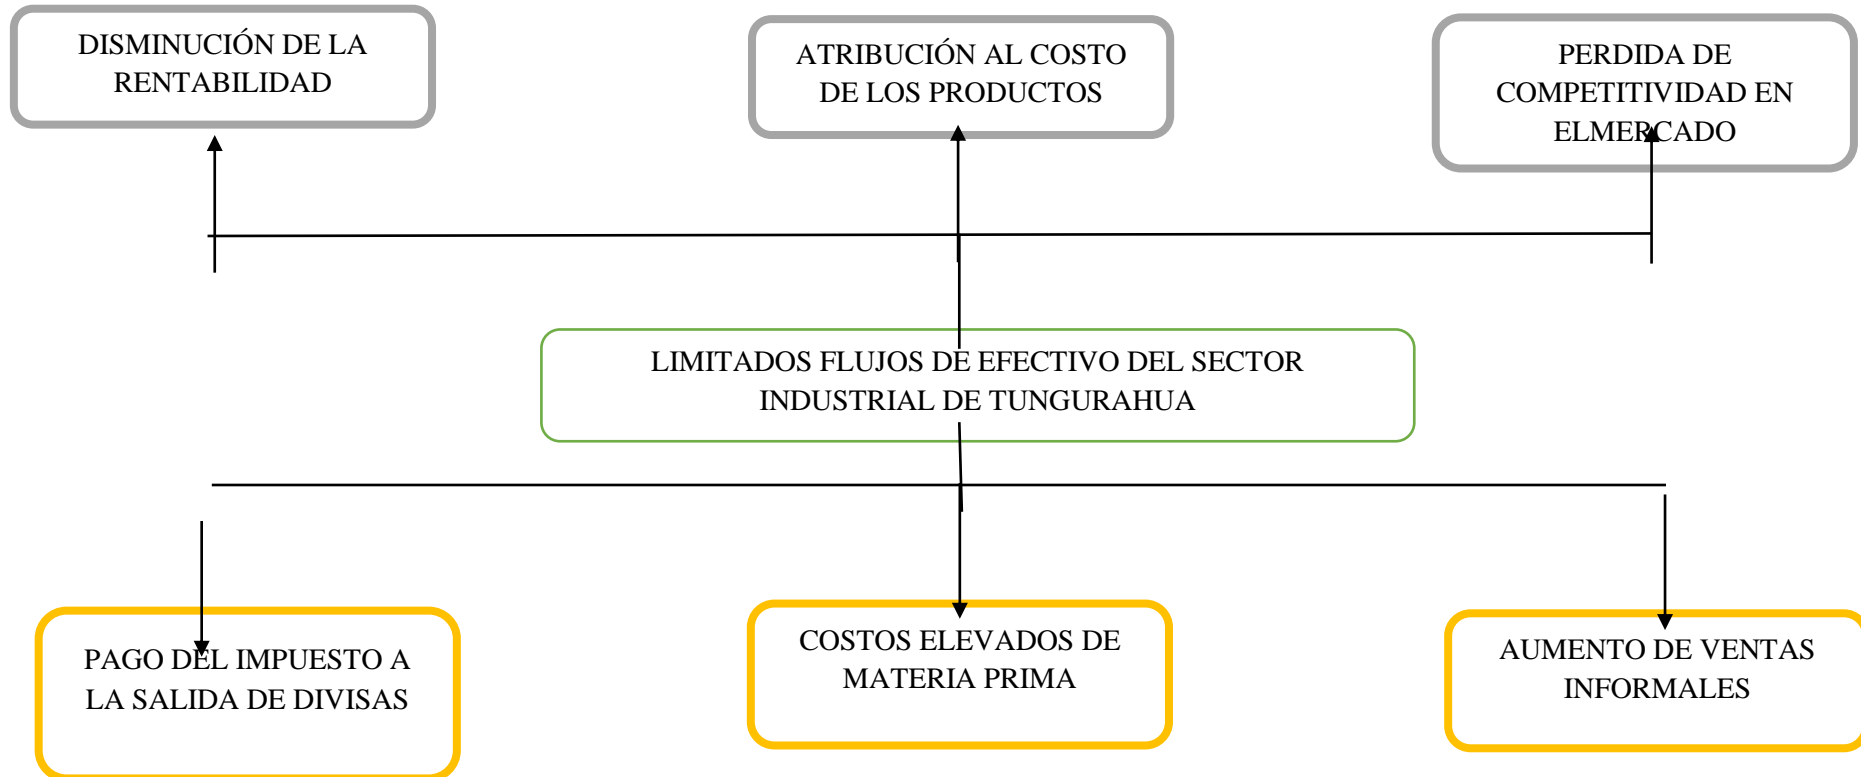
DISMINUCIÓN DE LA RENTABILIDAD

ATRIBUCIÓN AL COSTO DE LOS PRODUCTOS

PERDIDA DE COMPETITIVIDAD EN ELMERCADO

LIMITADOS FLUJOS DE EFECTIVO DEL SECTOR INDUSTRIAL DE TUNGURAHUA

PAGO DEL IMPUESTO A LA SALIDA DE DIVISAS

COSTOS ELEVADOS DE MATERIA PRIMA

AUMENTO DE VENTAS INFORMALES